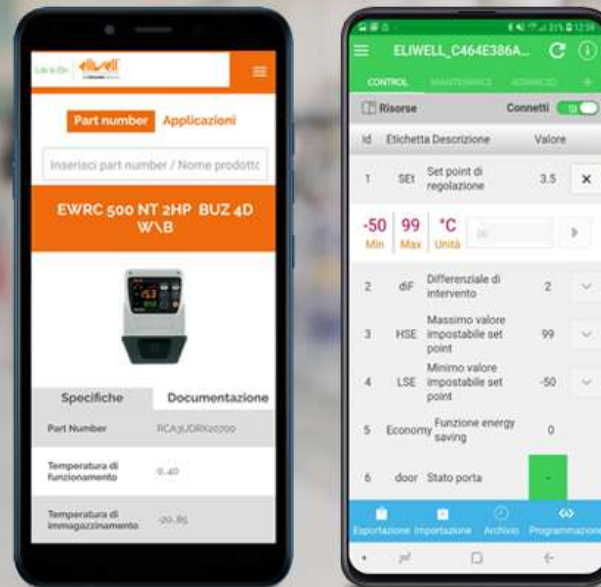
Life is On eliwell

Part number Applicazioni

Inserisci part number / Nome prodotto

EWRC 500 NT 2HP BUZ 4D W\B

Specifiche Documentazione

| | |
|---|---|
| Part Number | RCA3UDRX20700 |
| Temperatura di funzionamento | 0..40 |
| Temperatura di immagazzinamento | -20..85 |

ELIWELL_C464E386A... C ⓘ

CONTROL MANTENIMENTO AVANZATO +

Risorse Connetti

| Id | Etichetta | Descrizione | Valore |
|---|---|---|---|
| 1 | SEt | Set point di regolazione | 3.5 |
| 2 | diF | Differenziale di intervento | 2 |
| 3 | HSE | Massimo valore impostabile set point | 99 |
| 4 | LSE | Minimo valore impostabile set point | -50 |
| 5 | Economy | Funzione energy saving | 0 |
| 6 | door | Stato porta | - |

-50 Min 99 Max °C Unità

Esportazione Importazione Archivio Programmazione